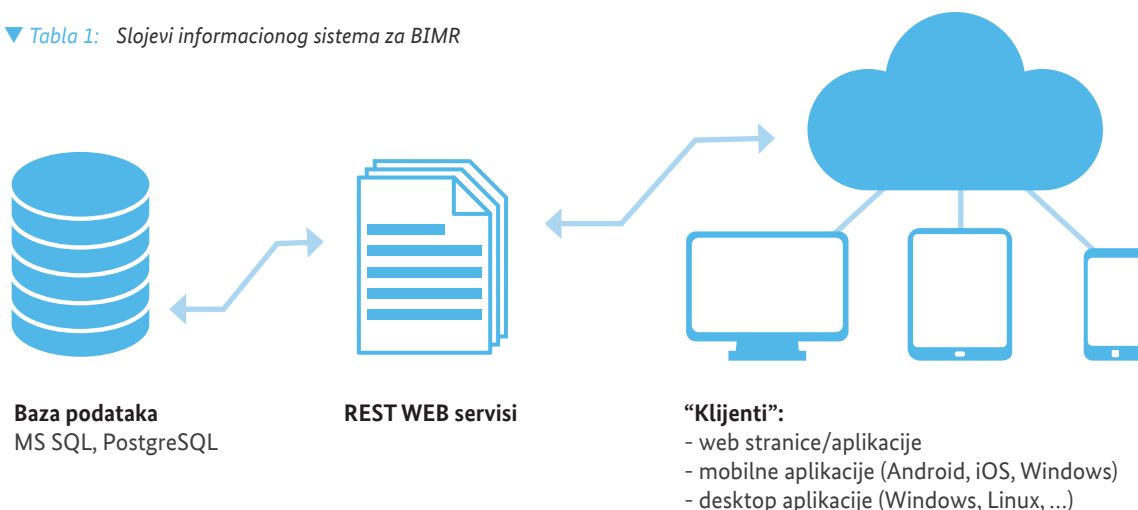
Tabla 1: Slojevi informacionog sistema za BIMR

Baza podataka
MS SQL, PostgreSQL

REST WEB servisi

“Klijenti”:
- web stranice/aplikacije
- mobilne aplikacije (Android, iOS, Windows)
- desktop aplikacije (Windows, Linux, ...)